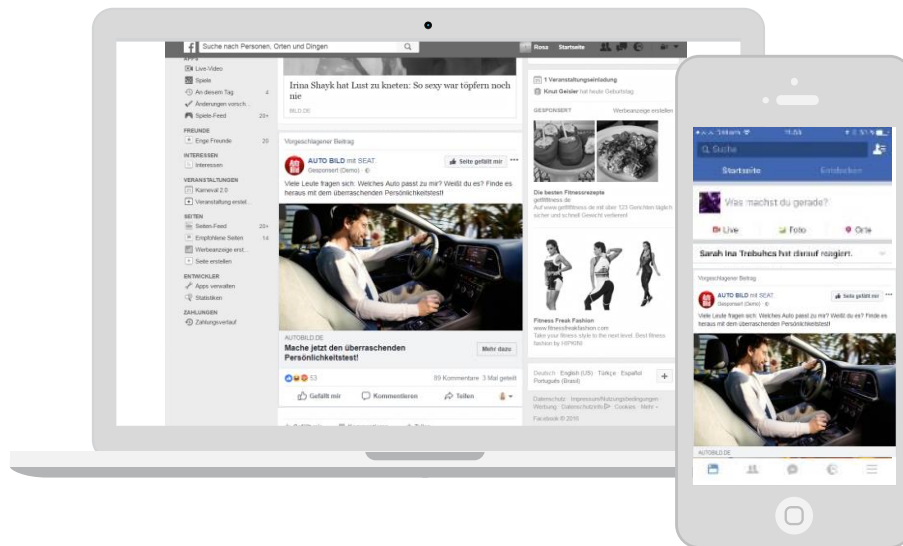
Suche nach Personen, Orten und Dingen

Rosa Startseite

APPS
Live-Video
Spiele
An diesem Tag 4
Änderungen vorsch...
Spiele-Feed 20+

FREUNDE
Enge Freunde 20

INTERESSEN
Interessen

VERANSTALTUNGEN
Karneval 2.0
Veranstaltung erstel...

SEITEN
Seiten-Feed 20+
Empfohlene Seiten 14
Werbeanzeige erst...
Seite erstellen

ENTWICKLER
Apps verwalten
Statistiken

ZAHLUNGEN
Zahlungsverlauf

Irina Shayk hat Lust zu kneten: So sexy war töpfern noch nie
BILD.DE

Vorgeschlagener Beitrag
AUTO BILD mit SEAT.
Gesponsert (Demo)
Seite gefällt mir
Viele Leute fragen sich: Welches Auto passt zu mir? Weißt du es? Finde es heraus mit dem überraschenden Persönlichkeitstest!
AUTOBILD.DE
Mache jetzt den überraschenden Persönlichkeitstest!
Mehr dazu
53
89 Kommentare · 3 Mal geteilt
Gefällt mir Kommentieren Teilen

1 Veranstaltungseinladung
Knut Geisler hat heute Geburtstag.
GESPONSERT Werbeanzeige erstellen
Die besten Fitnessrezepte
getfitfitness.de
Auf www.getfitfitness.de mit über 123 Gerichten täglich sicher und schnell Gewicht verlieren!
Fitness Freak Fashion
www.fitnessfreakfashion.com
Take your fitness style to the next level. Best fitness fashion by HIPKINI
Deutsch · English (US) · Türkçe · Español · Português (Brasil)
Datenschutz · Impressum/Nutzungsbedingungen · Werbung · Datenschutzinfo · Cookies · Mehr
Facebook © 2018

Suche
Startseite Entdecken
Was machst du gerade?
Live Foto Orte
Sarah Ina Trebuhcs hat darauf reagiert.
Vorgeschlagener Beitrag
AUTO BILD mit SEAT.
Gesponsert (Demo)
Seite gefällt mir
Viele Leute fragen sich: Welches Auto passt zu mir? Weißt du es? Finde es heraus mit dem überraschenden Persönlichkeitstest!
AUTOBILD.DE